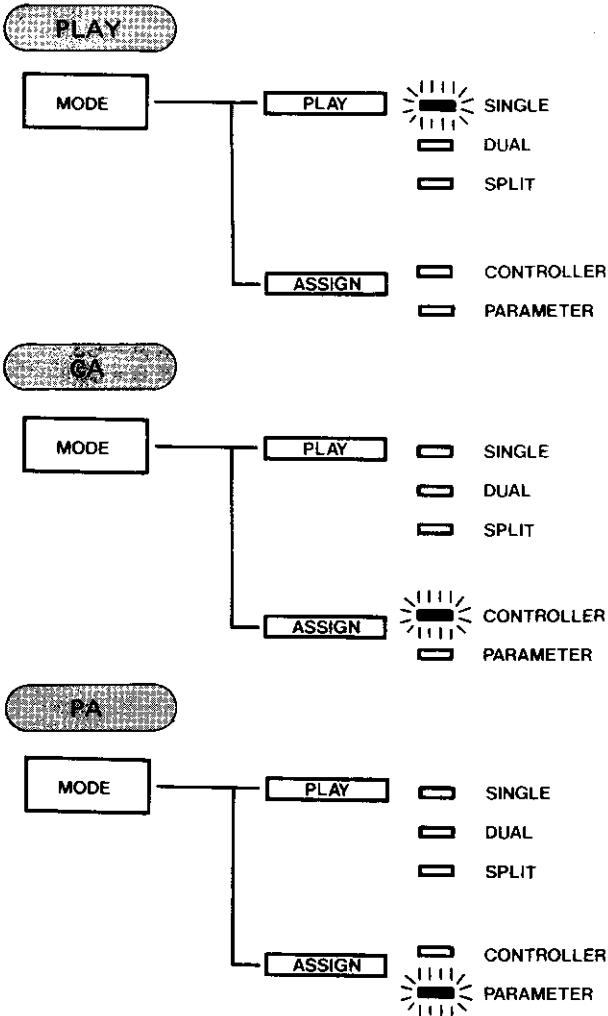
PLAY

MODE

PLAY

SINGLE

DUAL

SPLIT

ASSIGN

CONTROLLER

PARAMETER

CA

MODE

PLAY

SINGLE

DUAL

SPLIT

ASSIGN

CONTROLLER

PARAMETER

PA

MODE

PLAY

SINGLE

DUAL

SPLIT

ASSIGN

CONTROLLER

PARAMETER